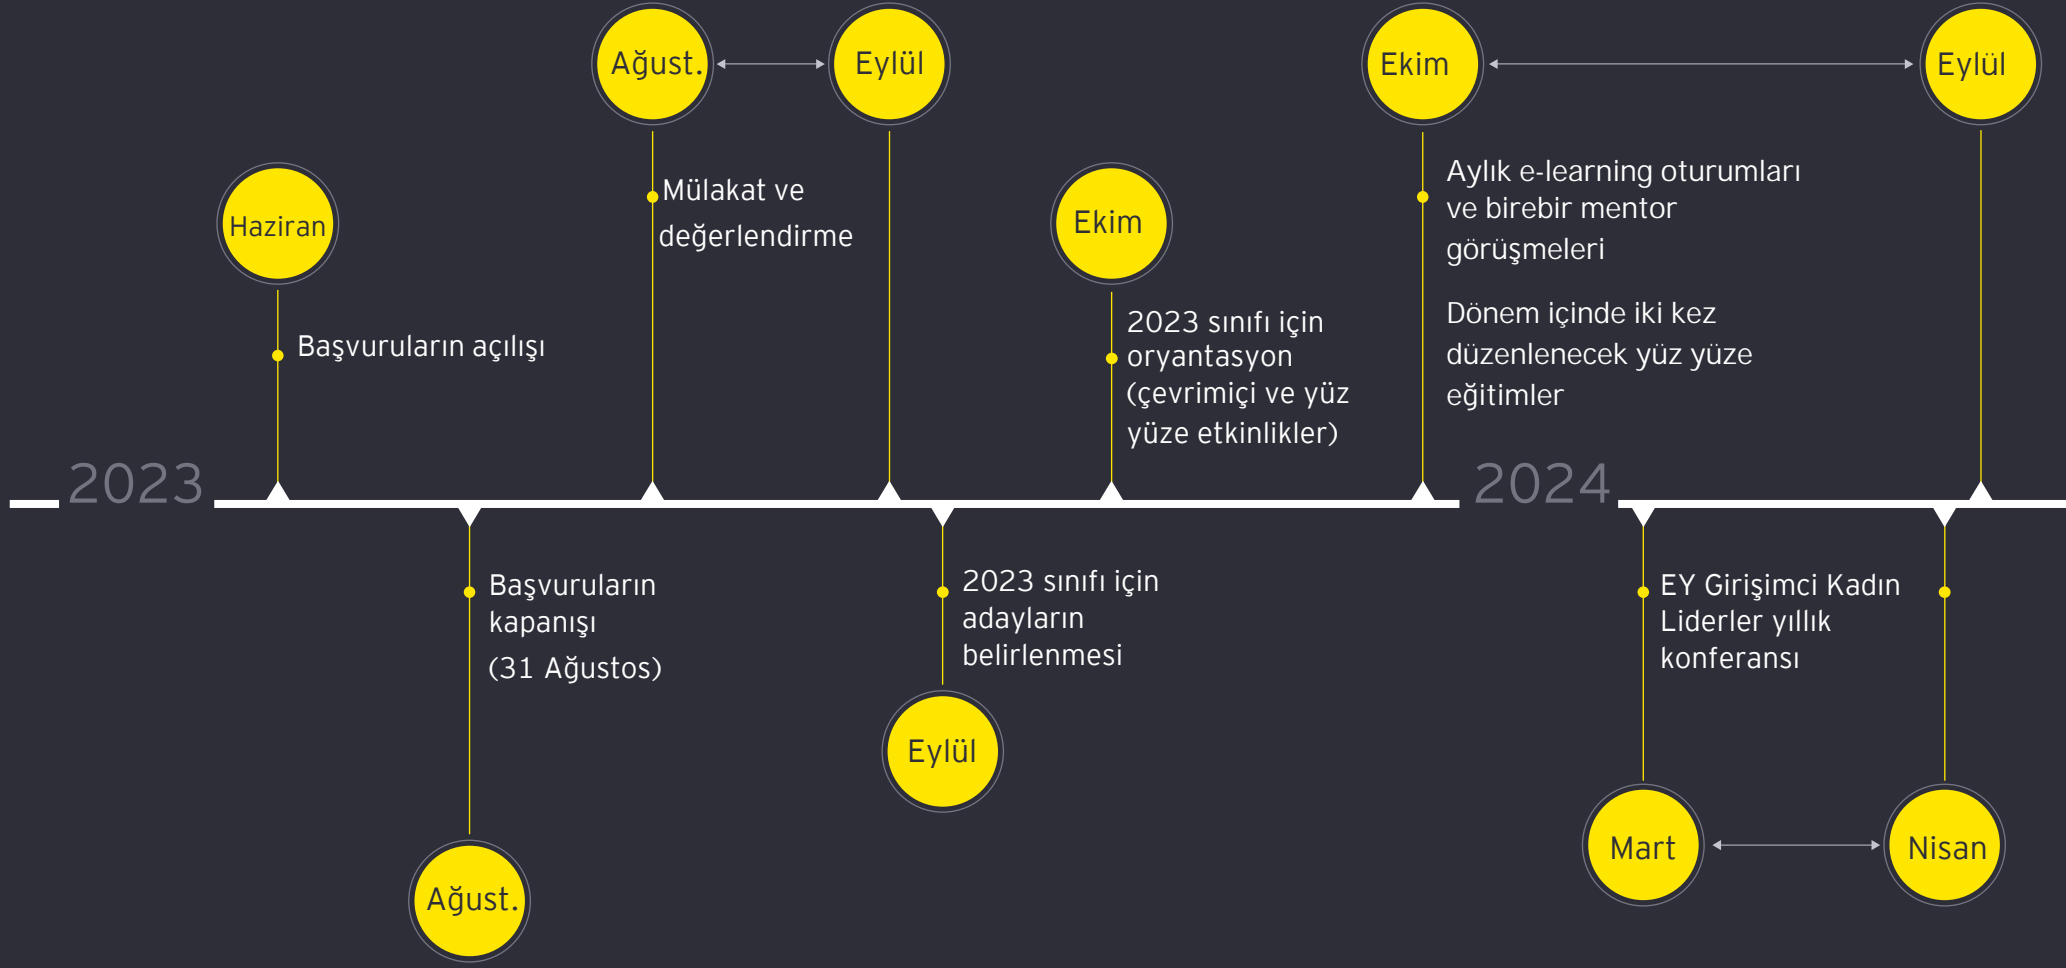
Ağust.

Eylül

Ekim

Eylül

Haziran

Mülakat ve değerlendirme

Ekim

Aylık e-learning oturumları ve birebir mentor görüşmeleri

Dönem içinde iki kez düzenlenecek yüz yüze eğitimler

Başvuruların açılışı

2023 sınıfı için oryantasyon (çevrimiçi ve yüz yüze etkinlikler)

2023

2024

Başvuruların kapanışı (31 Ağustos)

2023 sınıfı için adayların belirlenmesi

EY Girişimci Kadın Liderler yıllık konferansı

Eylül

Ağust.

Mart

Nisan